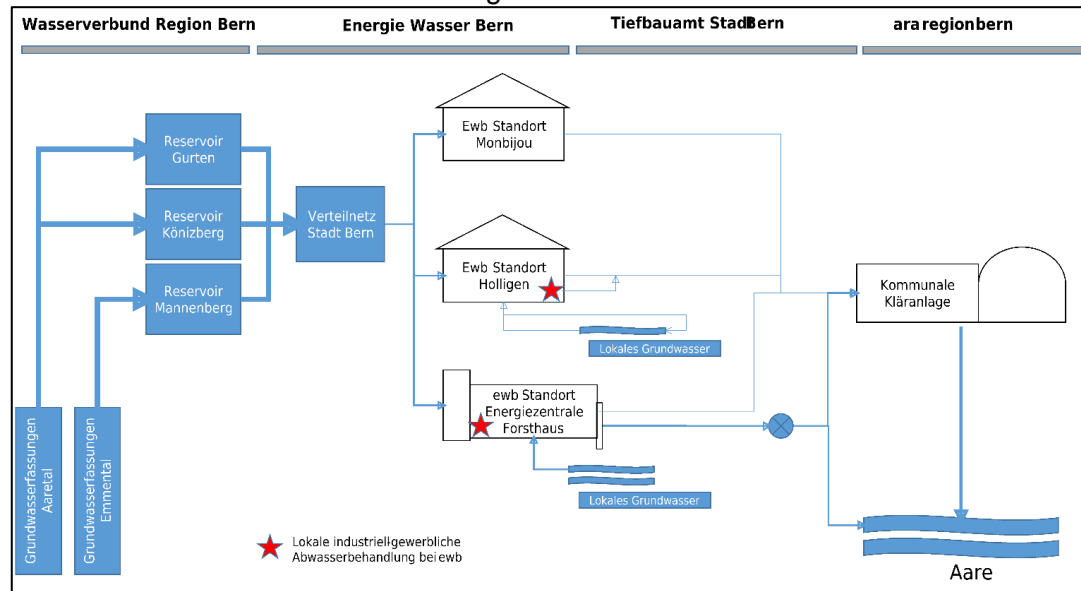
Wasserverbund Region Bern

Energie Wasser Bern

Tiefbauamt StadtBern

araregionbern

Reservoir Gurten

Reservoir Könizberg

Reservoir Mannenberg

Verteilnetz Stadt Bern

Ewb Standort Monbijou

Ewb Standort Holligen

Lokales Grundwasser

ewb Standort Energiezentrale Forsthaus

Lokales Grundwasser

Kommunale Kläranlage

Grundwasserfassungen Aaretal

Grundwasserfassungen Emmental

Lokale industriell-gewerbliche Abwasserbehandlung bei ewb

Aare